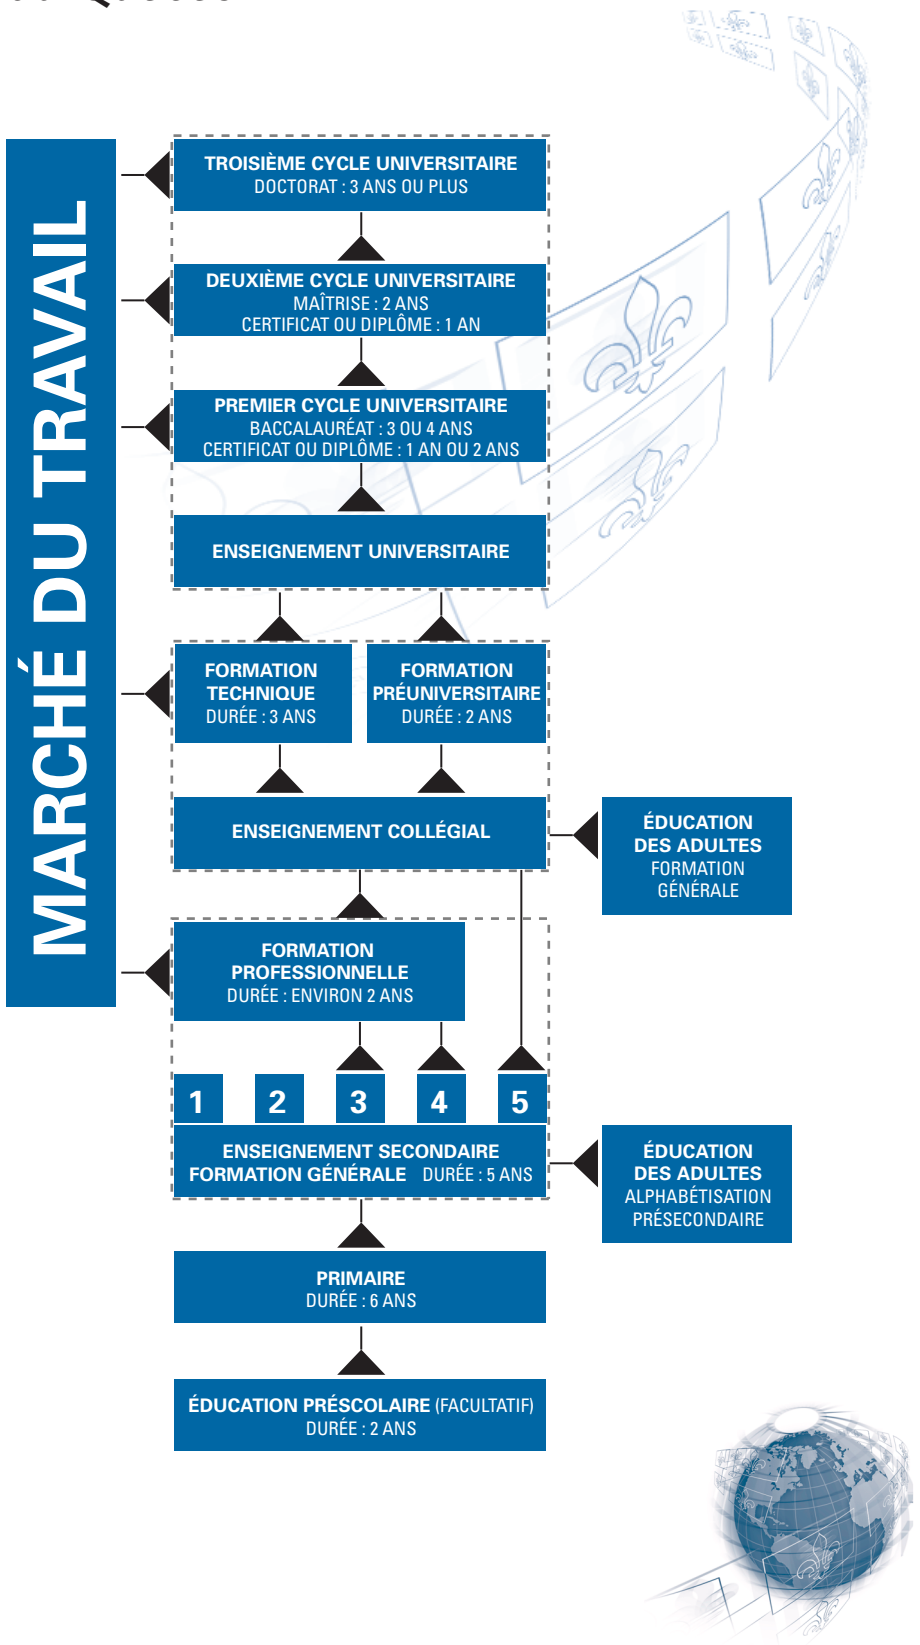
MARCHÉ DU TRAVAIL

TROISIÈME CYCLE UNIVERSITAIRE
DOCTORAT : 3 ANS OU PLUS

DEUXIÈME CYCLE UNIVERSITAIRE
MAÎTRISE : 2 ANS
CERTIFICAT OU DIPLÔME : 1 AN

PREMIER CYCLE UNIVERSITAIRE
BACCALAURÉAT : 3 OU 4 ANS
CERTIFICAT OU DIPLÔME : 1 AN OU 2 ANS

ENSEIGNEMENT UNIVERSITAIRE

FORMATION TECHNIQUE
DURÉE : 3 ANS

FORMATION PRÉUNIVERSITAIRE
DURÉE : 2 ANS

ENSEIGNEMENT COLLÉGIAL

ÉDUCATION DES ADULTES
FORMATION GÉNÉRALE

FORMATION PROFESSIONNELLE
DURÉE : ENVIRON 2 ANS

1 2 3 4 5

ENSEIGNEMENT SECONDAIRE
FORMATION GÉNÉRALE DURÉE : 5 ANS

ÉDUCATION DES ADULTES
ALPHABÉTISATION
PRÉSECONDAIRE

PRIMAIRE
DURÉE : 6 ANS

ÉDUCATION PRÉSCOLAIRE (FACULTATIF)
DURÉE : 2 ANS